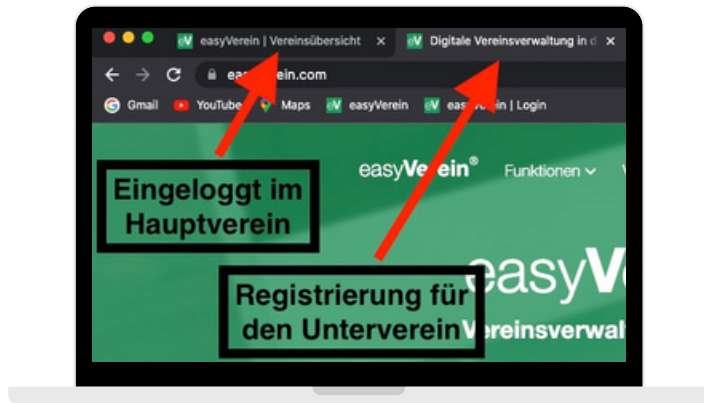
eV easyVerein | Vereinsübersicht ×
eV Digitale Vereinsverwaltung in d ×

ea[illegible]ein.com

Gmail YouTube Maps eV easyVerein eV eas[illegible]ein | Login

easyVerein®
Funktionen

Eingeloggt im Hauptverein

easyVe

Registrierung für den Unterverein

Vereinsverwaltu